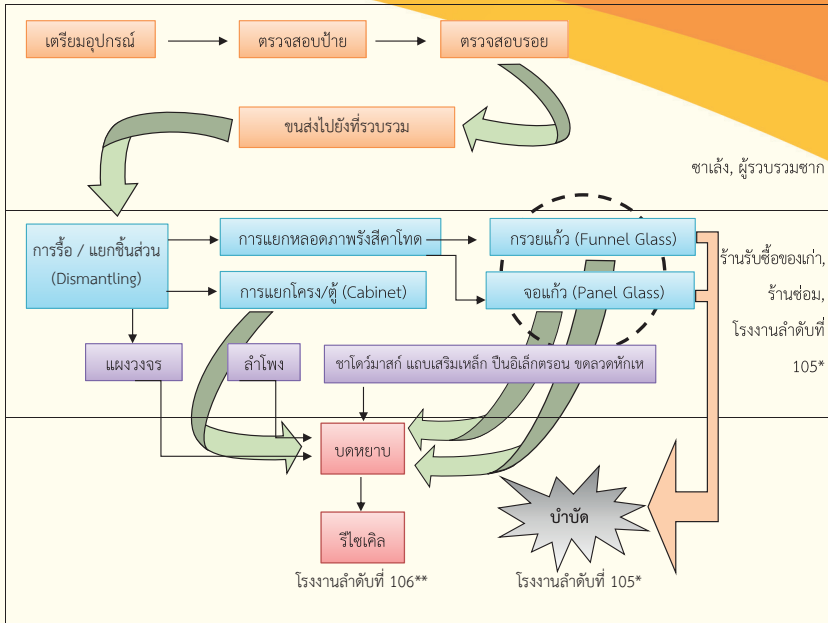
เตรียมอุปกรณ์

ตรวจสอบป้าย

ตรวจสอบรอย

ขนส่งไปยังที่รวบรวม

ซาเล้ง, ผู้รวบรวมซาก

การรื้อ / แยกชิ้นส่วน (Dismantling)

การแยกหลอดภาพรังสีคาโทด

กรวยแก้ว (Funnel Glass)

การแยกโครง/ตู้ (Cabinet)

จอแก้ว (Panel Glass)

ร้านรับซื้อของเก่า, ร้านซ่อม, โรงงานลำดับที่ 105*

แผงวงจร

ลำโพง

ซาโดว์มาสก์ แถบเสริมเหล็ก ปืนอิเล็กตรอน ขดลวดหักเห

บดหยาบ

บำบัด

รีไซเคิล

โรงงานลำดับที่ 106**

โรงงานลำดับที่ 105*